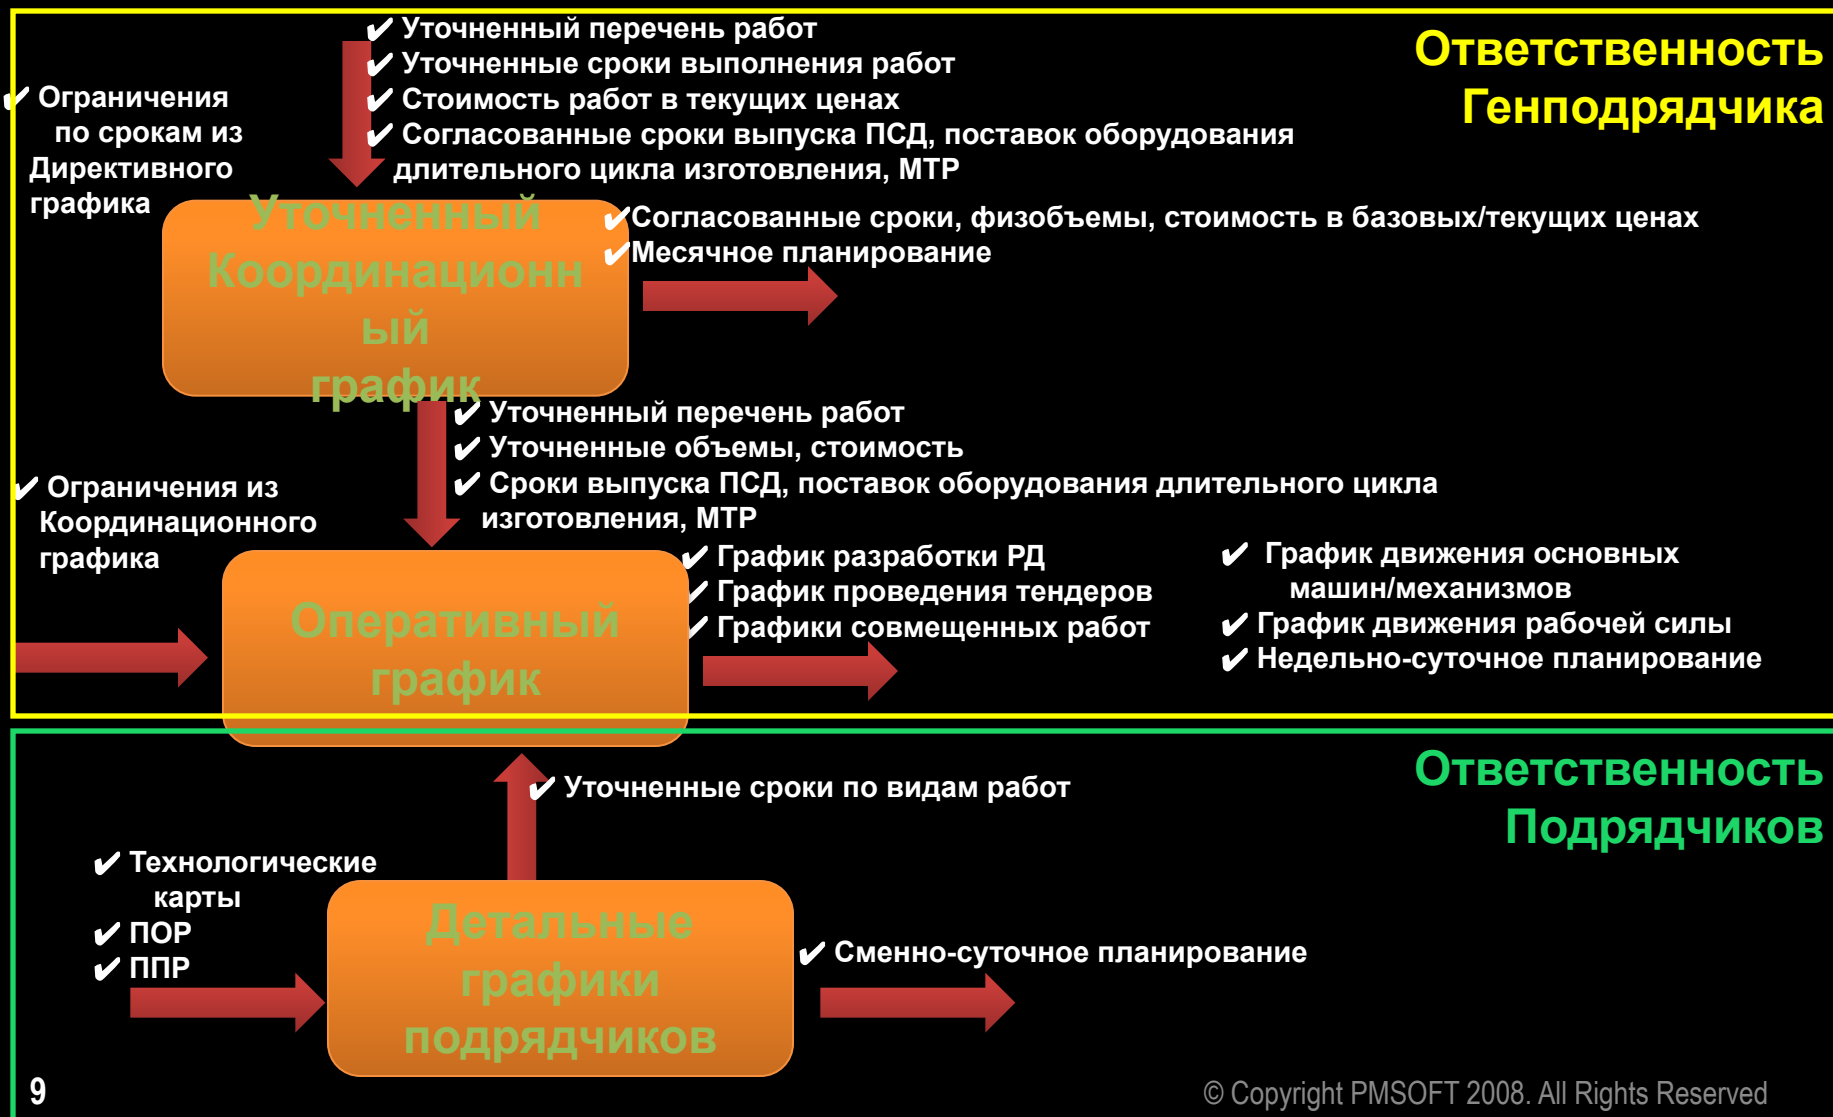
✔ Уточненный перечень работ
✔ Уточненные сроки выполнения работ
✔ Стоимость работ в текущих ценах
✔ Согласованные сроки выпуска ПСД, поставок оборудования длительного цикла изготовления, МТР

Ответственность Генподрядчика

✔ Ограничения по срокам из Директивного графика

Уточненный Координационный график

✔Согласованные сроки, физобъемы, стоимость в базовых/текущих ценах
✔Месячное планирование

✔ Уточненный перечень работ
✔ Уточненные объемы, стоимость
✔ Сроки выпуска ПСД, поставок оборудования длительного цикла изготовления, МТР

✔ Ограничения из Координационного графика

Оперативный график

✔ График разработки РД
✔ График проведения тендеров
✔ Графики совмещенных работ

✔ График движения основных машин/механизмов
✔ График движения рабочей силы
✔ Недельно-суточное планирование

Ответственность Подрядчиков

✔ Уточненные сроки по видам работ

✔ Технологические карты
✔ ПОР
✔ ППР

Детальные графики подрядчиков

✔ Сменно-суточное планирование

9

© Copyright PMSOFT 2008. All Rights Reserved